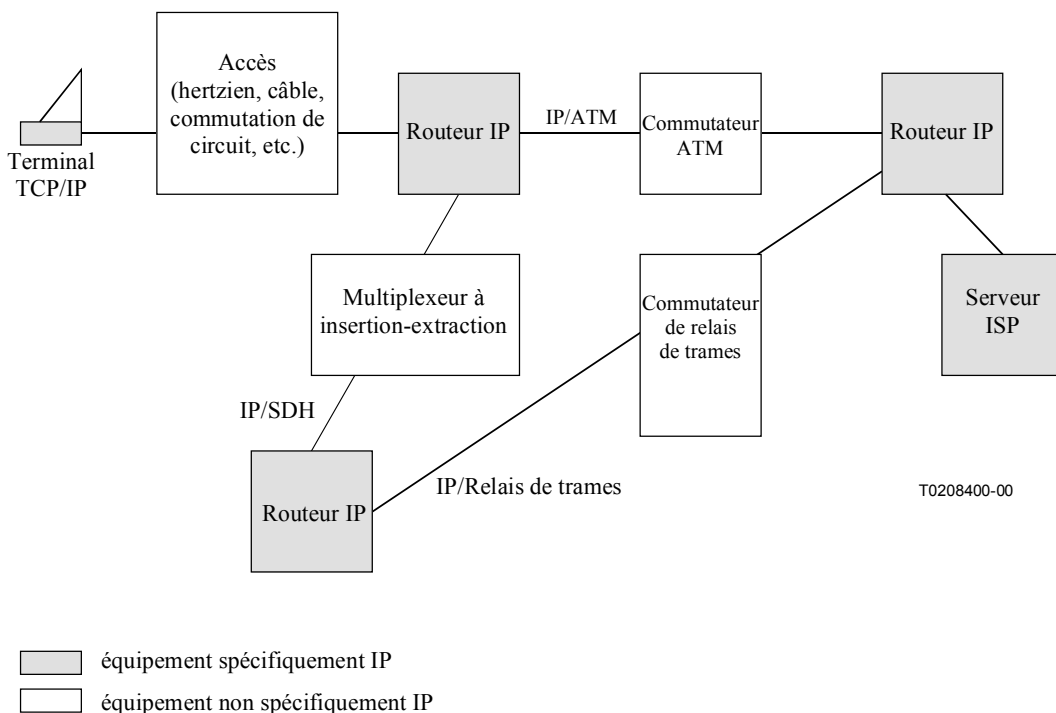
Terminal TCP/IP

Accès (hertzien, câble, commutation de circuit, etc.)

Routeur IP

IP/ATM

Commutateur ATM

Routeur IP

Multiplexeur à insertion-extraction

Commutateur de relais de trames

Serveur ISP

IP/SDH

Routeur IP

IP/Relais de trames

T0208400-00

équipement spécifiquement IP

équipement non spécifiquement IP